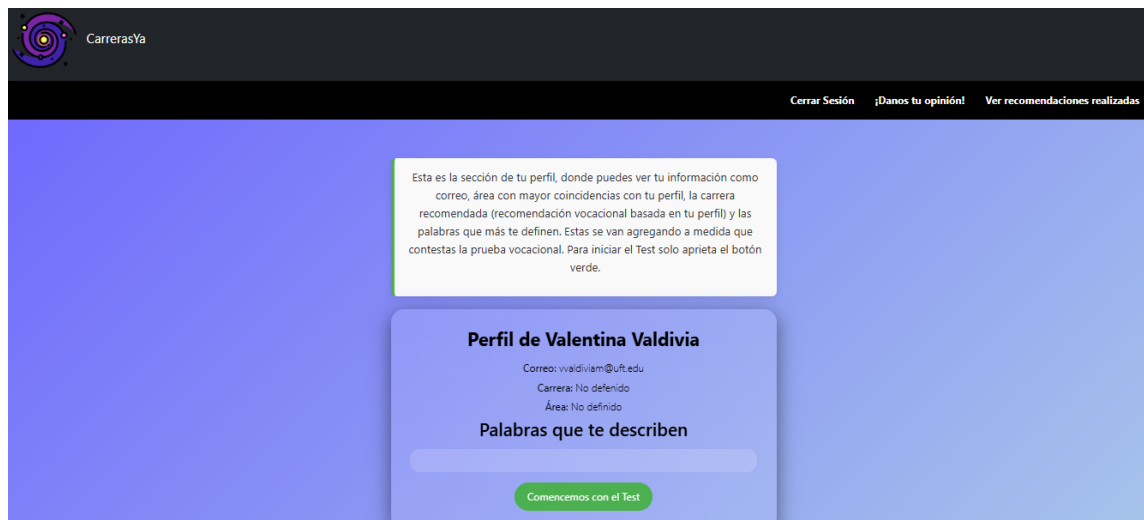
CarrerasYa

Cerrar Sesión ¡Danos tu opinión! Ver recomendaciones realizadas

Esta es la sección de tu perfil, donde puedes ver tu información como correo, área con mayor coincidencias con tu perfil, la carrera recomendada (recomendación vocacional basada en tu perfil) y las palabras que más te definen. Estas se van agregando a medida que contestas la prueba vocacional. Para iniciar el Test solo aprieta el botón verde.

Perfil de Valentina Valdivia

Correo: vvaldiviam@uft.edu

Carrera: No defenido

Área: No definido

Palabras que te describen

Comencemos con el Test